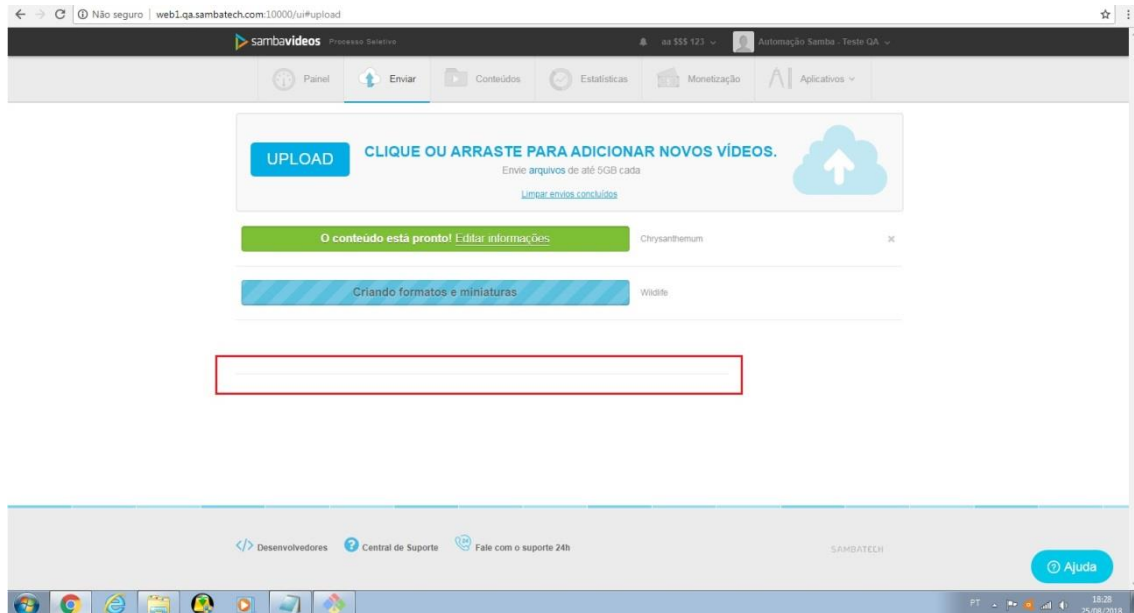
Não seguro | web1.qa.sambatech.com:10000/ui#upload

sambavideos Processo Seletivo

aa $$$ 123

Automação Samba - Teste QA

Painel Enviar Conteúdos Estatísticas Monetização Aplicativos

UPLOAD

CLIQUE OU ARRASTE PARA ADICIONAR NOVOS VÍDEOS.

Envie arquivos de até 5GB cada

Limpar envios concluídos

O conteúdo está pronto! Editar informações

Chrysanthemum

×

Criando formatos e miniaturas

Wildlife

Desenvolvedores Central de Suporte Fale com o suporte 24h

SAMBATECH

Ajuda

PT

18:28
25/06/2018